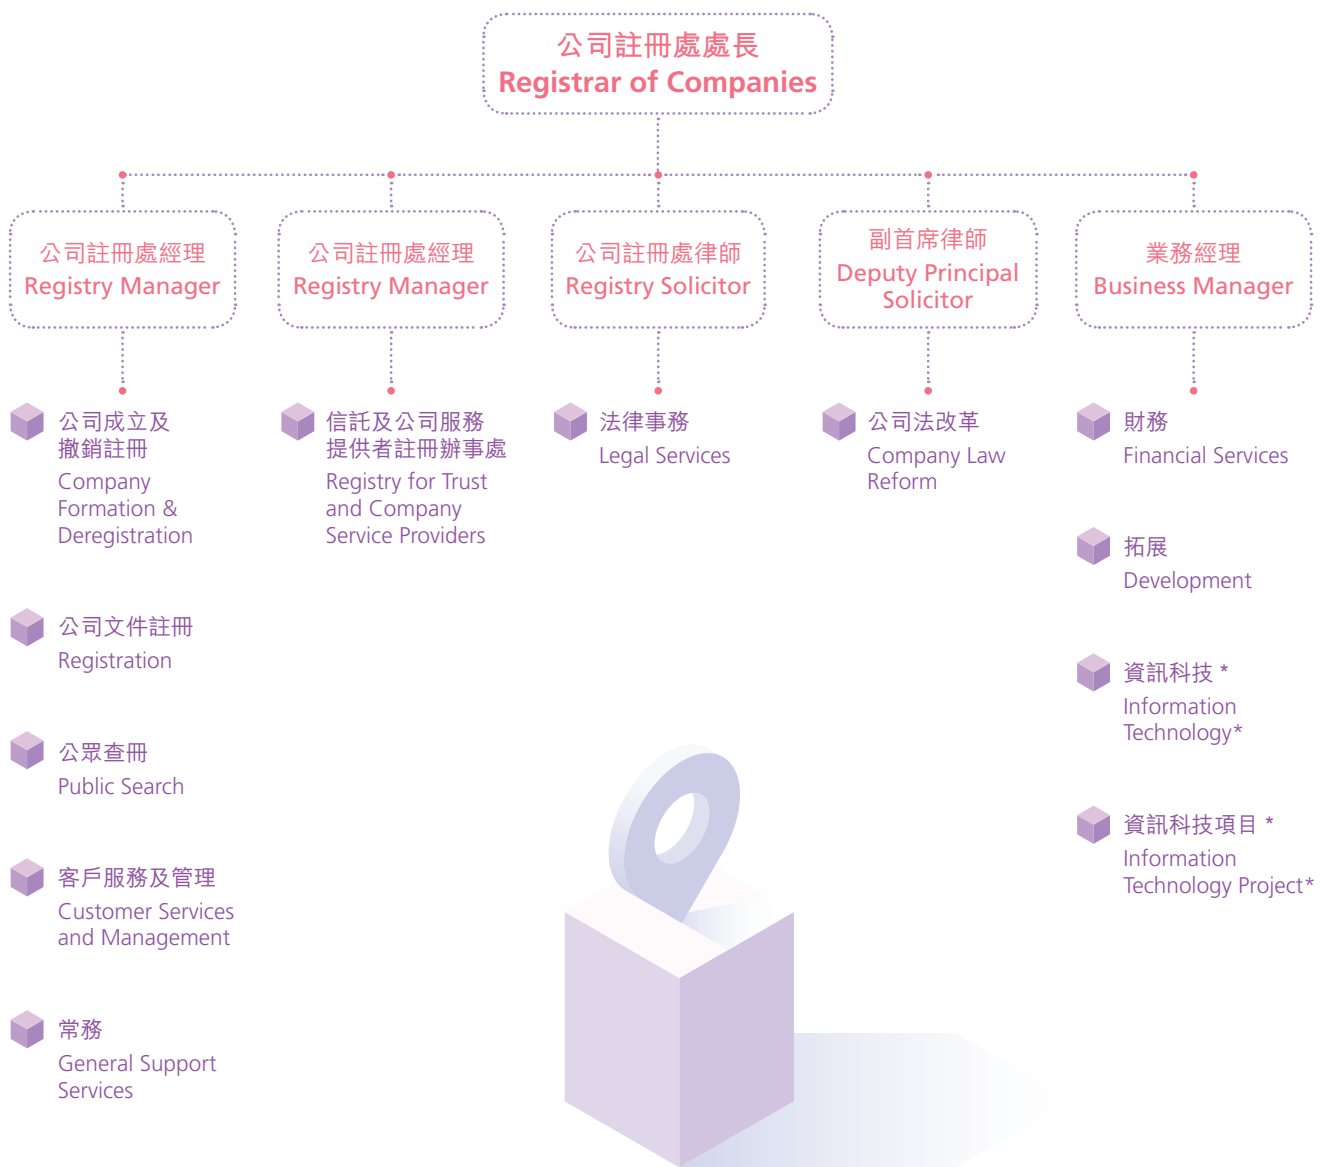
公司註冊處處長
Registrar of Companies

公司註冊處經理
Registry Manager

公司成立及撤銷註冊
Company Formation & Deregistration

公司文件註冊
Registration

公眾查冊
Public Search

客戶服務及管理
Customer Services and Management

常務
General Support Services

公司註冊處經理
Registry Manager

信託及公司服務提供者註冊辦事處
Registry for Trust and Company Service Providers

公司註冊處律師
Registry Solicitor

法律事務
Legal Services

副首席律師
Deputy Principal Solicitor

公司法改革
Company Law Reform

業務經理
Business Manager

財務
Financial Services

拓展
Development

資訊科技 *
Information Technology*

資訊科技項目 *
Information Technology Project*